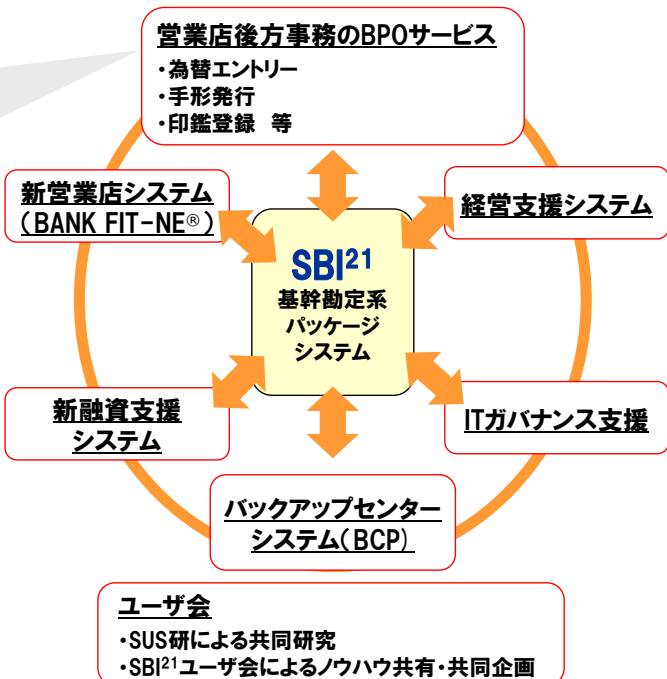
営業店後方事務のBPOサービス
・為替エントリー
・手形発行
・印鑑登録　等

新営業店システム（BANK FIT-NE®）

経営支援システム

SBI$^{21}$
基幹勘定系
パッケージ
システム

新融資支援システム

ITガバナンス支援

バックアップセンターシステム（BCP）

ユーザ会
・SUS研による共同研究
・SBI$^{21}$ユーザ会によるノウハウ共有・共同企画